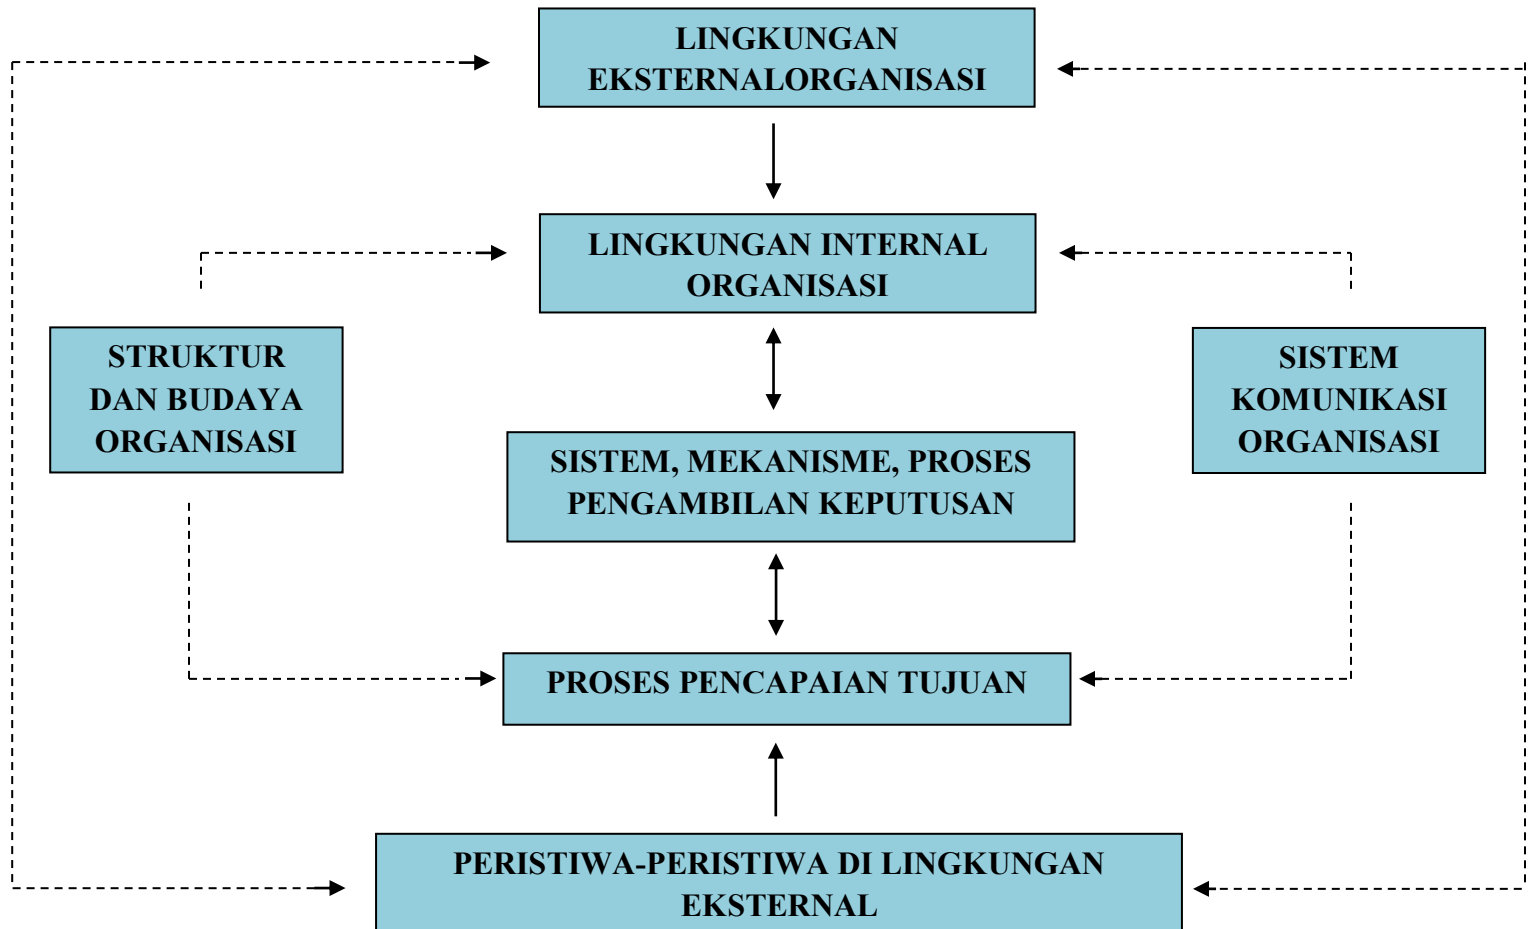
LINGKUNGAN EKSTERNALORGANISASI

LINGKUNGAN INTERNAL ORGANISASI

STRUKTUR DAN BUDAYA ORGANISASI

SISTEM KOMUNIKASI ORGANISASI

SISTEM, MEKANISME, PROSES PENGAMBILAN KEPUTUSAN

PROSES PENCAPAIAN TUJUAN

PERISTIWA-PERISTIWA DI LINGKUNGAN EKSTERNAL